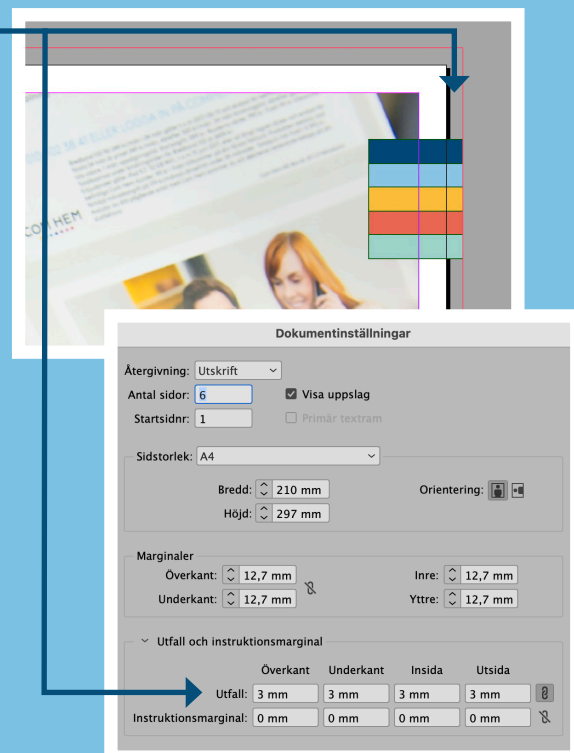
Dokumentinställningar

Återgivning: Utskrift

Antal sidor: 6

Visa uppslag

Startsidnr: 1

Primär textram

Sidstorlek: A4

Bredd: 210 mm

Orientering:

Höjd: 297 mm

Marginaler

Överkant: 12,7 mm

Inre: 12,7 mm

Underkant: 12,7 mm

Yttre: 12,7 mm

Utfall och instruktionsmarginal

| | Överkant | Underkant | Insida | Utsida |
|---|---|---|---|---|
| Utfall: | 3 mm | 3 mm | 3 mm | 3 mm |
| Instruktionsmarginal: | 0 mm | 0 mm | 0 mm | 0 mm |